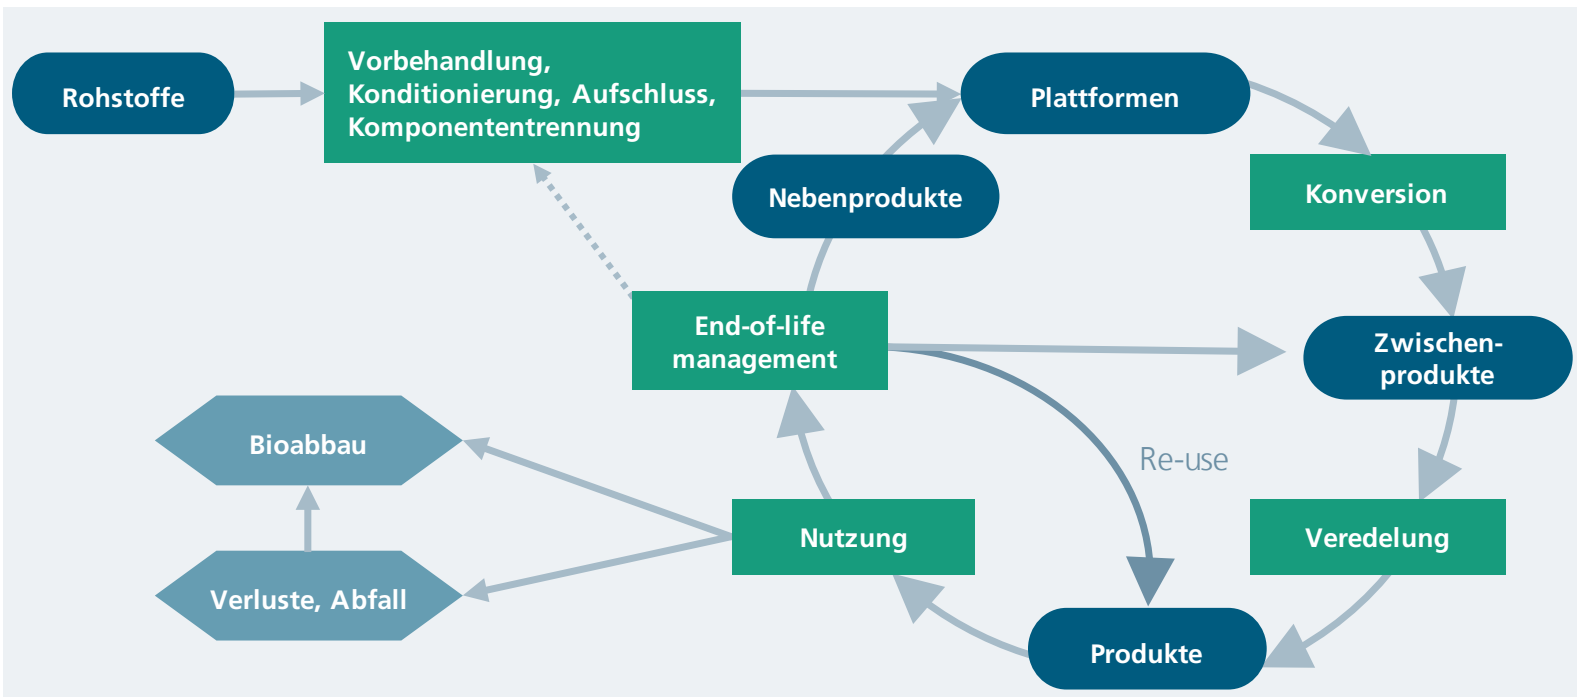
Rohstoffe

Vorbehandlung, Konditionierung, Aufschluss, Komponententrennung

Plattformen

Konversion

Nebenprodukte

Zwischenprodukte

End-of-life management

Re-use

Veredelung

Bioabbau

Nutzung

Verluste, Abfall

Produkte